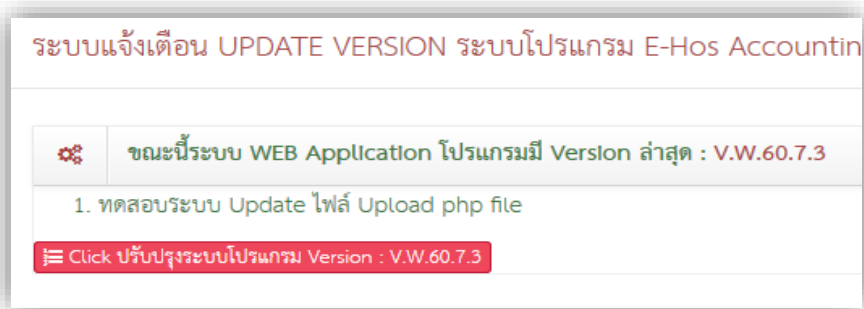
ระบบแจ้งเตือน UPDATE VERSION ระบบโปรแกรม E-Hos Accountin

ขณะนี้ระบบ WEB Application โปรแกรมมี Version ล่าสุด : V.W.60.7.3

1. ทดสอบระบบ Update ไฟล์ Upload php file

Click ปรับปรุงระบบโปรแกรม Version : V.W.60.7.3